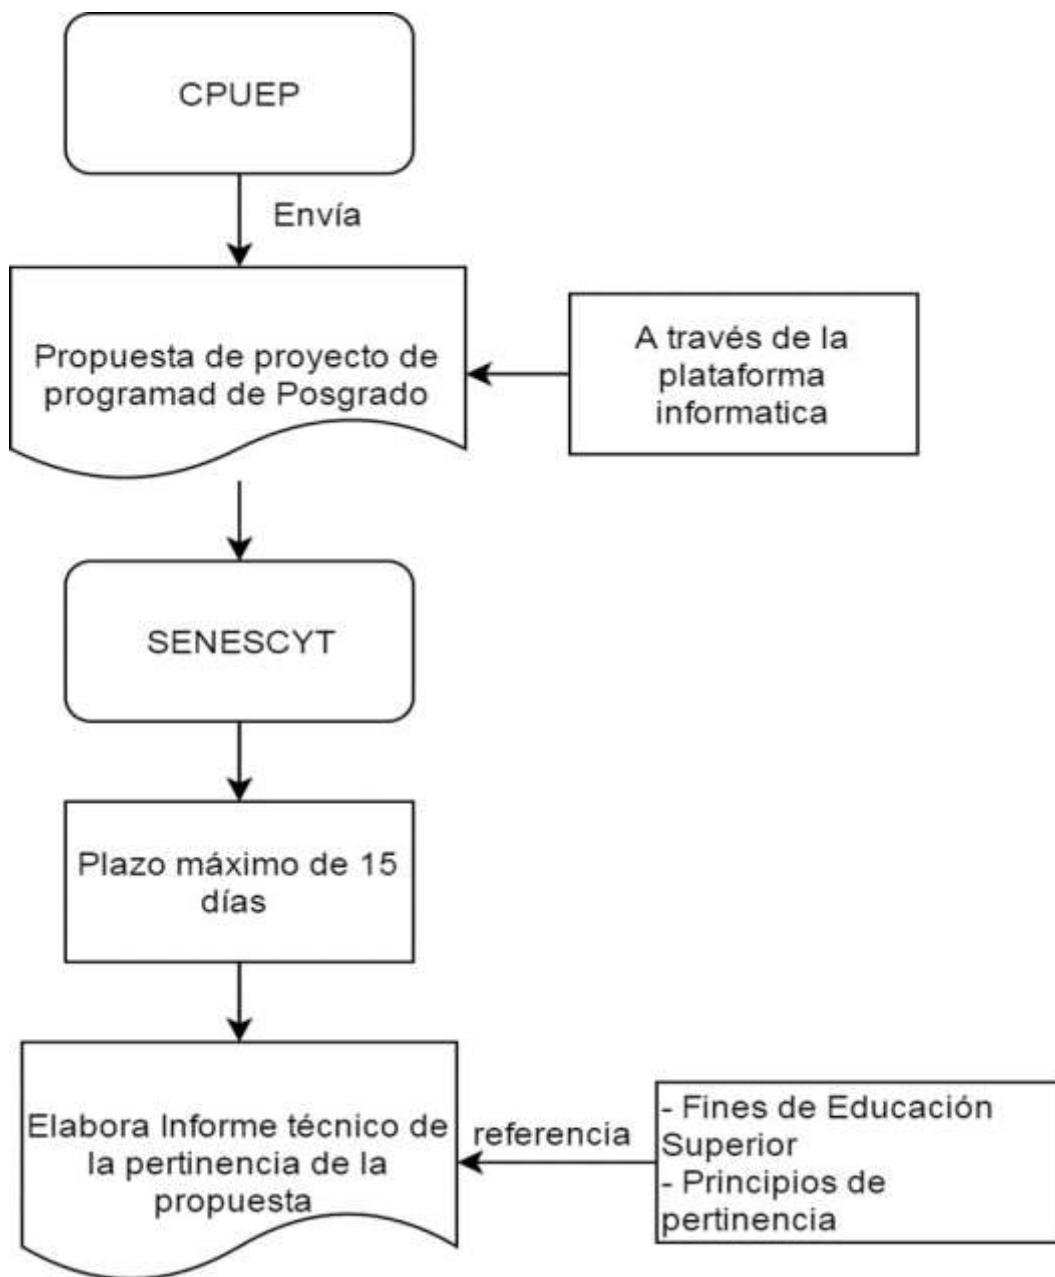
CPUEP

Envía

Propuesta de proyecto de programad de Posgrado

A través de la plataforma informatica

SENESCYT

Plazo máximo de 15 días

Elabora Informe técnico de la pertinencia de la propuesta

referencia

- Fines de Educación Superior
- Principios de pertinencia